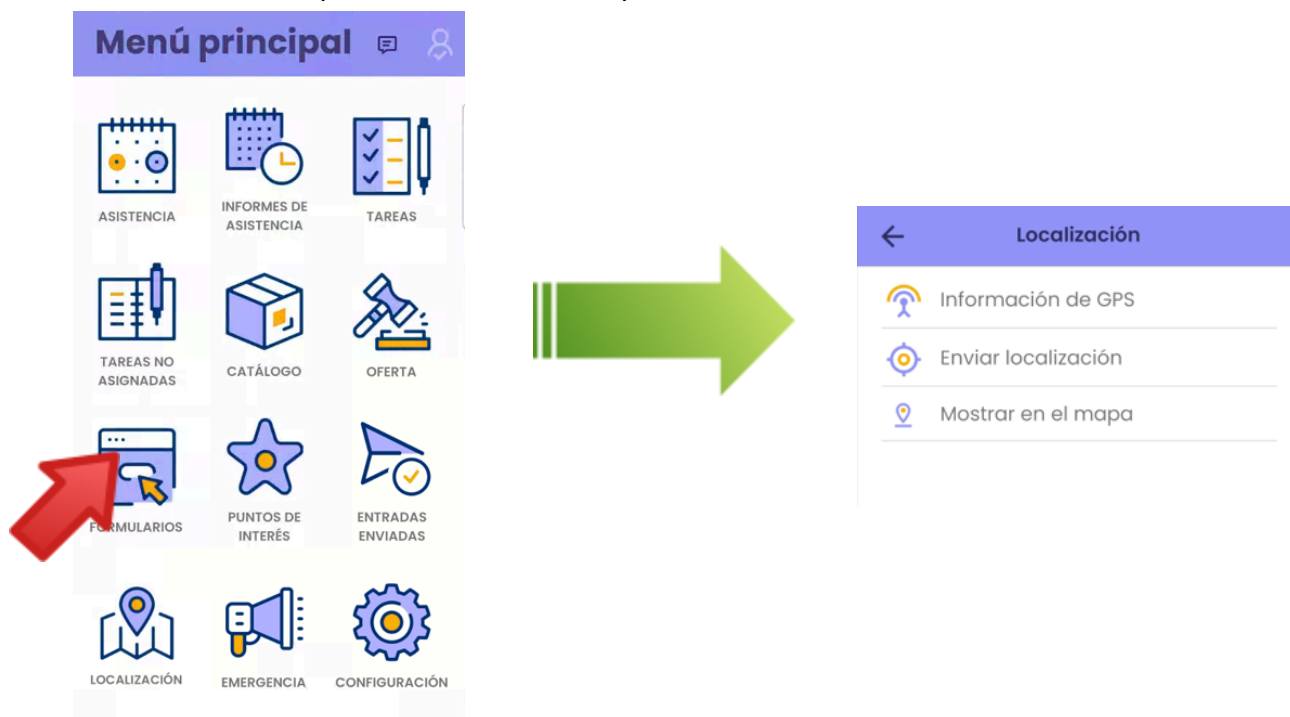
Menú principal

ASISTENCIA
INFORMES DE ASISTENCIA
TAREAS
TAREAS NO ASIGNADAS
CATÁLOGO
OFERTA
FORMULARIOS
PUNTOS DE INTERÉS
ENTRADAS ENVIADAS
LOCALIZACIÓN
EMERGENCIA
CONFIGURACIÓN

Localización
Información de GPS
Enviar localización
Mostrar en el mapa